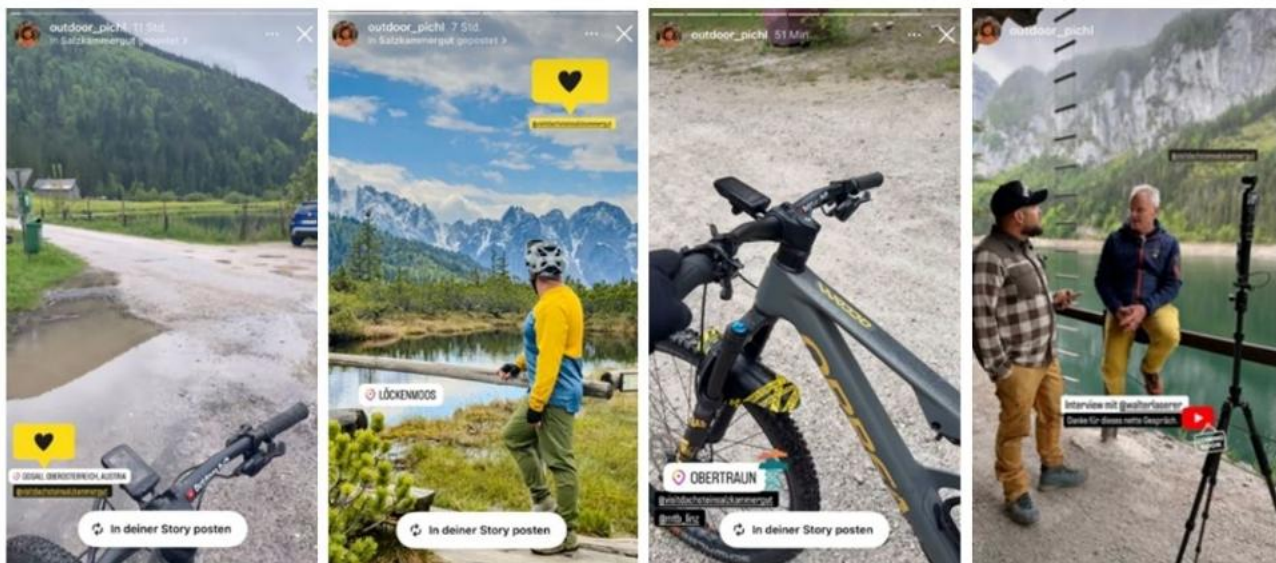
outdoor_pichl 11 Std.
In Salzkammergut gepostet >

GOSAU, OBERÖSTERREICH, AUSTRIA
@visitdachsteinsalzkammergut

In deiner Story posten

outdoor_pichl 7 Std.
In Salzkammergut gepostet >

@visitdachsteinsalzkammergut

LÖCKENMOOS

In deiner Story posten

outdoor_pichl 51 Min.

OBERTRAUN
@visitdachsteinsalzkammergut
@mtb_linz

In deiner Story posten

outdoor_pichl

@visitdachsteinsalzkammergut

Interview mit @walterfasserer
Danke für dieses nette Gespräch